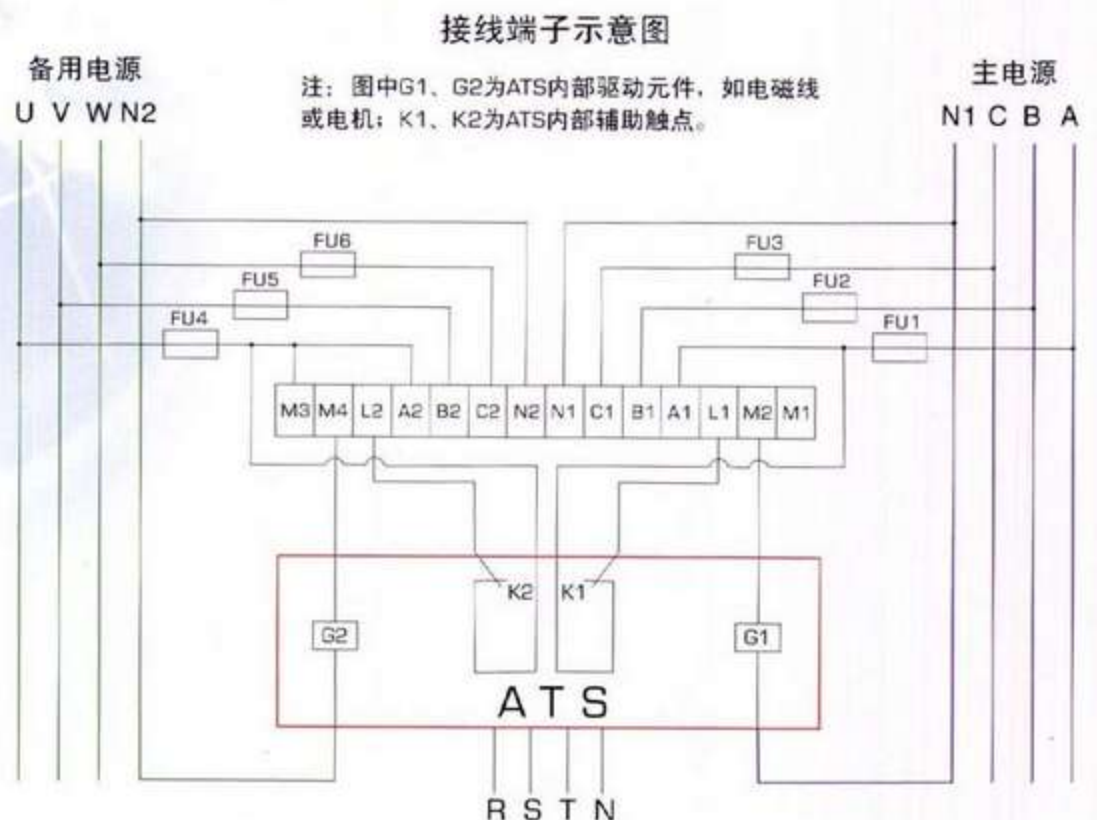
接线端子示意图

备用电源

U V W N2

注：图中G1、G2为ATS内部驱动元件，如电磁线或电机；K1、K2为ATS内部辅助触点。

主电源

N1 C B A

FU6

FU5

FU4

FU3

FU2

FU1

M3 M4 L2 A2 B2 C2 N2 N1 C1 B1 A1 L1 M2 M1

K2 K1

G2

G1

ATS

R S T N